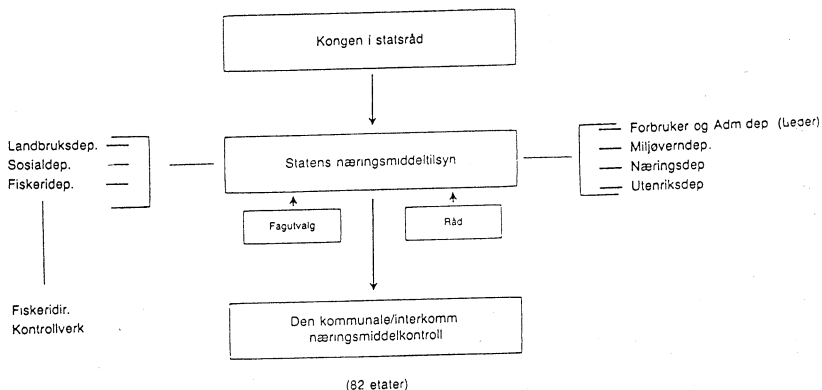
Kongen i statsråd

Landbruksdep.
Sosialdep.
Fiskeridep.

Statens næringsmiddeltilsyn

Forbruker og Adm dep (Leder)
Miljøverndep.
Næringsdep
Utenriksdep

Fagutvalg

Råd

Fiskeridir.
Kontrollverk

Den kommunale/interkomm næringsmiddelkontroll

(82 etater)